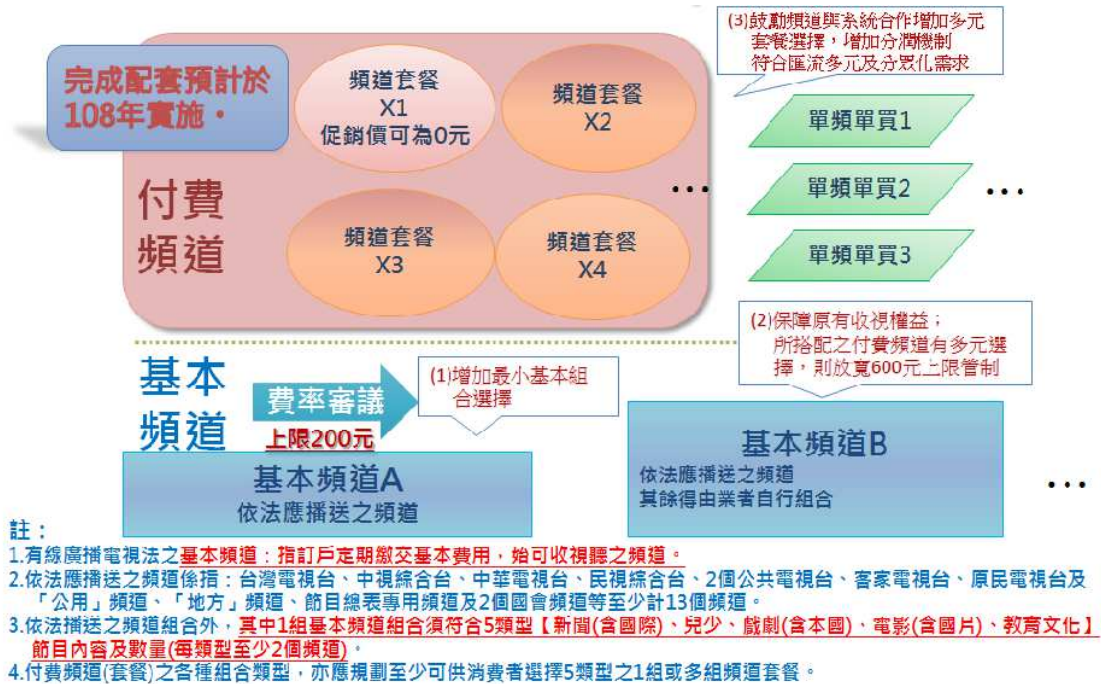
(3)鼓勵頻道與系統合作增加多元套餐選擇，增加分潤機制符合匯流多元及分眾化需求

完成配套預計於108年實施。

頻道套餐
X1
促銷價可為0元

頻道套餐
X2

付費頻道

頻道套餐
X3

頻道套餐
X4

…

單頻單買1

單頻單買2

單頻單買3

…

(2)保障原有收視權益；所搭配之付費頻道有多元選擇，則放寬600元上限管制

基本頻道

費率審議

上限200元

(1)增加最小基本組合選擇

基本頻道A
依法應播送之頻道

基本頻道B
依法應播送之頻道
其餘得由業者自行組合

…

註：
1.有線廣播電視法之基本頻道：指訂戶定期繳交基本費用，始可收視聽之頻道。
2.依法應播送之頻道係指：台灣電視台、中視綜合台、中華電視台、民視綜合台、2個公共電視台、客家電視台、原民電視台及「公用」頻道、「地方」頻道、節目總表專用頻道及2個國會頻道等至少計13個頻道。
3.依法播送之頻道組合外，其中1組基本頻道組合須符合5類型【新聞(含國際)、兒少、戲劇(含本國)、電影(含國片)、教育文化】節目內容及數量(每類型至少2個頻道)。
4.付費頻道(套餐)之各種組合類型，亦應規劃至少可供消費者選擇5類型之1組或多組頻道套餐。